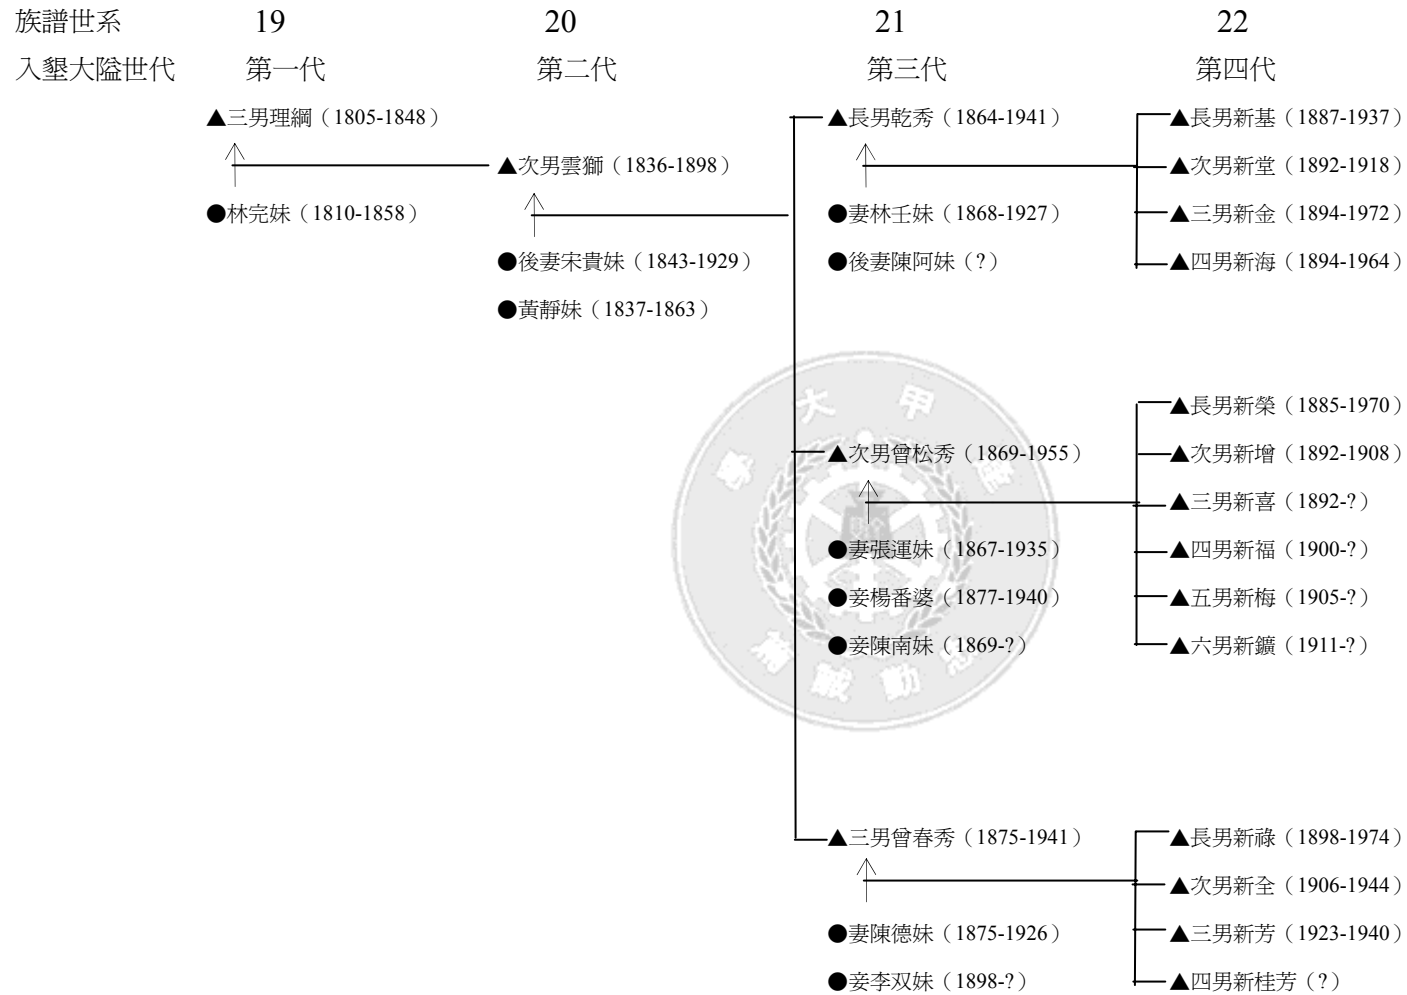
族譜世系 19 20 21 22

入墾大隘世代 第一代 第二代 第三代 第四代

▲三男理綱（1805-1848）

●林完妹（1810-1858）

▲次男雲獅（1836-1898）

●後妻宋貴妹（1843-1929）

●黃靜妹（1837-1863）

▲長男乾秀（1864-1941）

●妻林壬妹（1868-1927）

●後妻陳阿妹（?）

▲長男新基（1887-1937）

▲次男新堂（1892-1918）

▲三男新金（1894-1972）

▲四男新海（1894-1964）

▲次男曾松秀（1869-1955）

●妻張運妹（1867-1935）

●妾楊番婆（1877-1940）

●妾陳南妹（1869-?）

▲長男新榮（1885-1970）

▲次男新增（1892-1908）

▲三男新喜（1892-?）

▲四男新福（1900-?）

▲五男新梅（1905-?）

▲六男新鑛（1911-?）

▲三男曾春秀（1875-1941）

●妻陳德妹（1875-1926）

●妾李双妹（1898-?）

▲長男新祿（1898-1974）

▲次男新全（1906-1944）

▲三男新芳（1923-1940）

▲四男新桂芳（?）